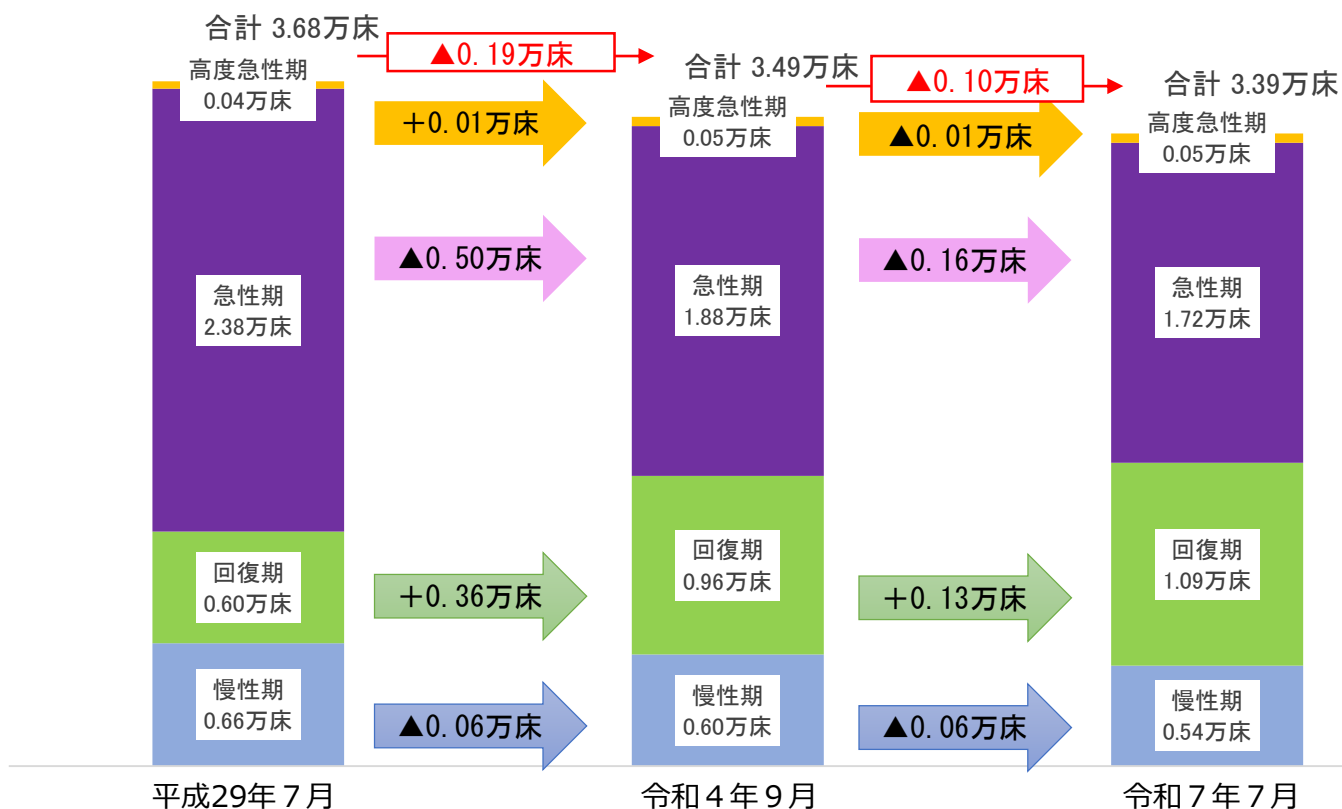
合計 3.68万床

▲0.19万床

合計 3.49万床

▲0.10万床

合計 3.39万床

高度急性期
0.04万床

＋0.01万床

高度急性期
0.05万床

▲0.01万床

高度急性期
0.05万床

急性期
2.38万床

▲0.50万床

急性期
1.88万床

▲0.16万床

急性期
1.72万床

回復期
0.60万床

＋0.36万床

回復期
0.96万床

＋0.13万床

回復期
1.09万床

慢性期
0.66万床

▲0.06万床

慢性期
0.60万床

▲0.06万床

慢性期
0.54万床

平成29年７月

令和４年９月

令和７年７月